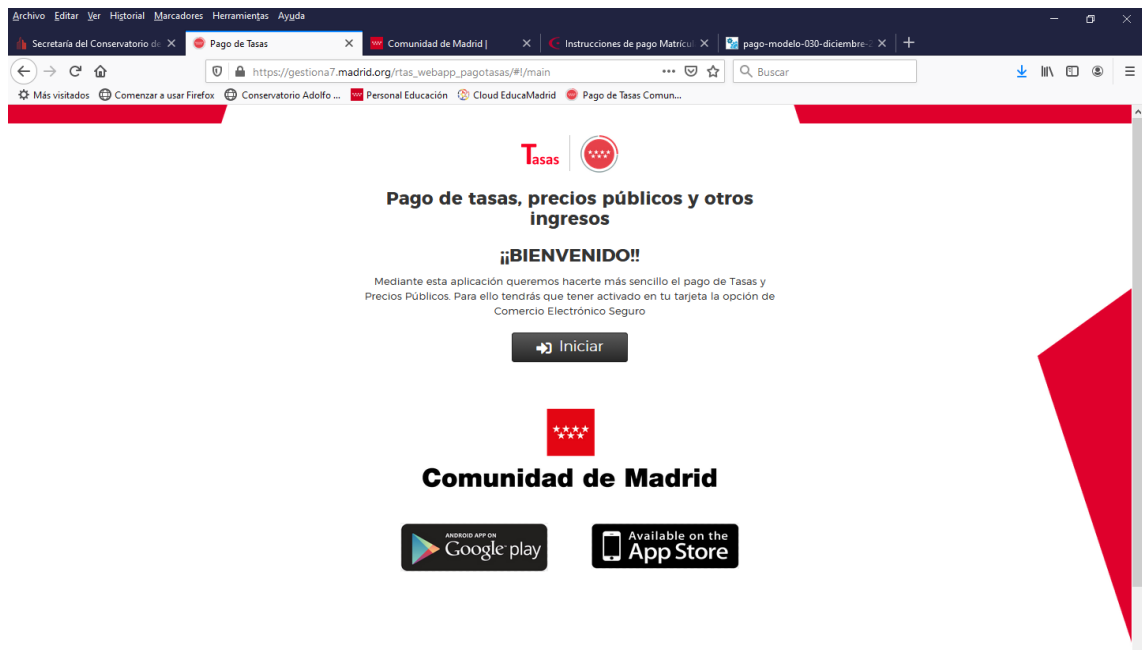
Archivo Editar Ver Historial Marcadores Herramientas Ayuda

Secretaría del Conservatorio de ✕ Pago de Tasas ✕ Comunidad de Madrid | ✕ Instrucciones de pago Matrícul ✕ pago-modelo-030-diciembre-2 ✕ +

https://gestiona7.madrid.org/rtas_webapp_pagotasas/#!/main

Buscar

Más visitados Comenzar a usar Firefox Conservatorio Adolfo ... Personal Educación Cloud EducaMadrid Pago de Tasas Comun...

Tasas

Pago de tasas, precios públicos y otros ingresos

¡¡BIENVENIDO!!

Mediante esta aplicación queremos hacerte más sencillo el pago de Tasas y Precios Públicos. Para ello tendrás que tener activado en tu tarjeta la opción de Comercio Electrónico Seguro

Iniciar

Comunidad de Madrid

ANDROID APP ON Google play

Available on the App Store